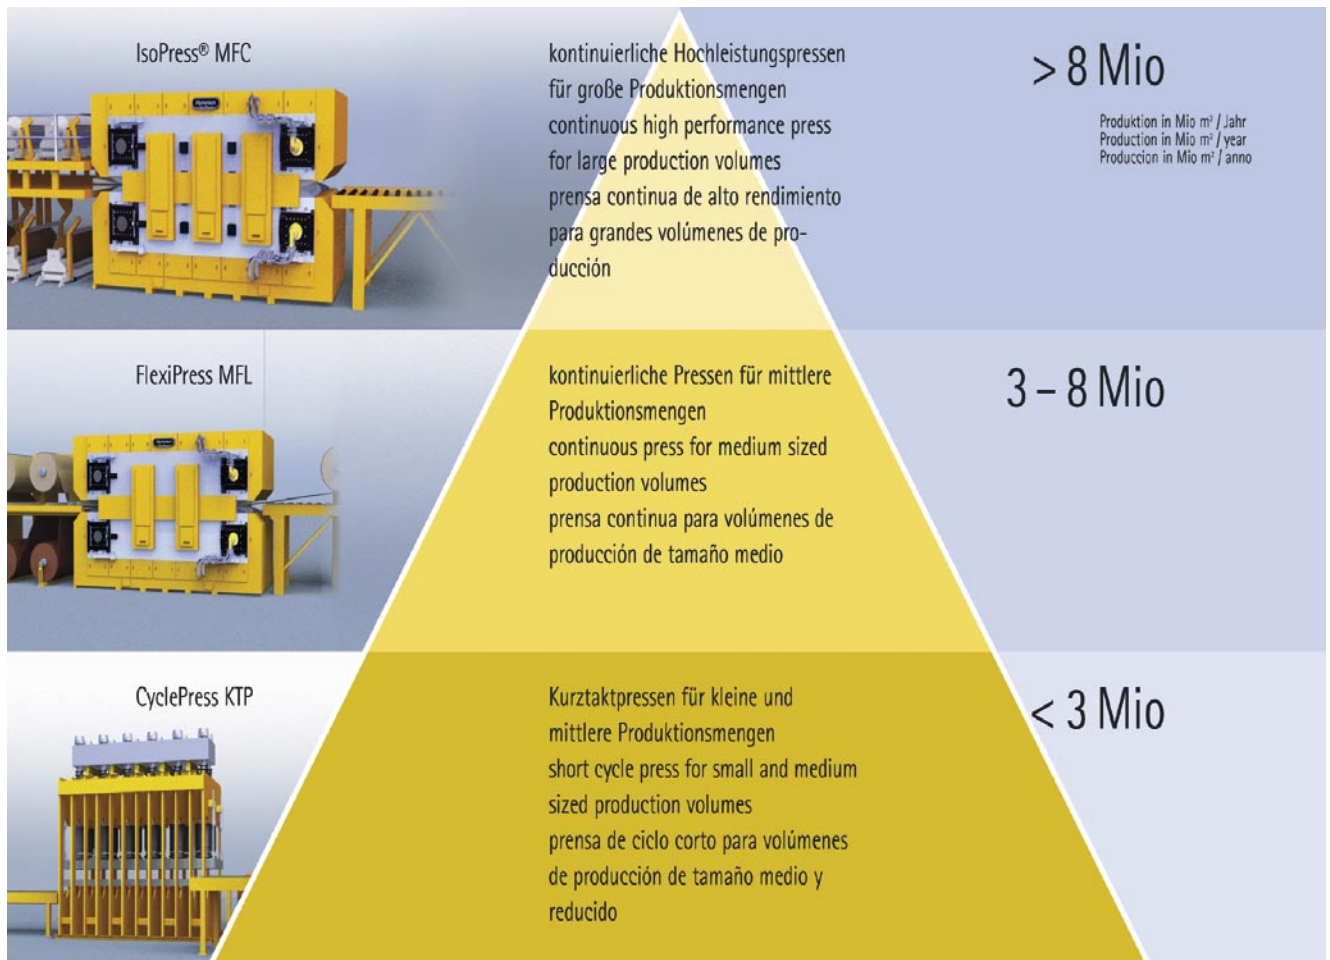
IsoPress® MFC

kontinuierliche Hochleistungspressen für große Produktionsmengen
continuous high performance press for large production volumes
prensa continua de alto rendimiento para grandes volúmenes de producción

> 8 Mio

Produktion in Mio m² / Jahr
Production in Mio m² / year
Produccion in Mio m² / anno

FlexiPress MFL

kontinuierliche Pressen für mittlere Produktionsmengen
continuous press for medium sized production volumes
prensa continua para volúmenes de producción de tamaño medio

3 – 8 Mio

CyclePress KTP

Kurztaktpressen für kleine und mittlere Produktionsmengen
short cycle press for small and medium sized production volumes
prensa de ciclo corto para volúmenes de producción de tamaño medio y reducido

< 3 Mio